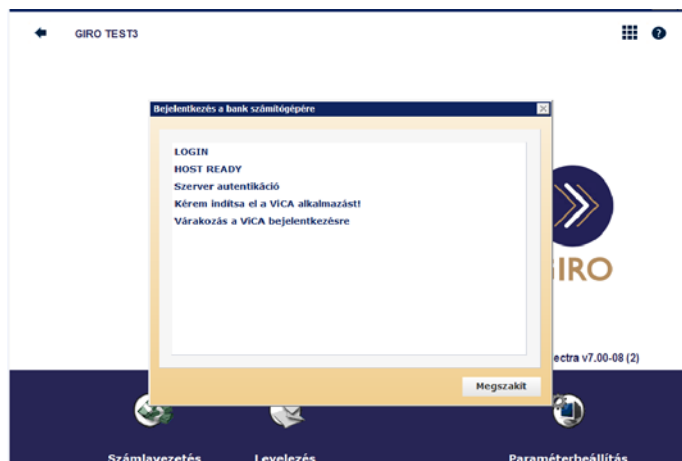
GIRO TEST3

Bejelentkezés a bank számítógépére

LOGIN
HOST READY
Szerver autentikáció
Kérem indítsa el a ViCA alkalmazást!
Várakozás a ViCA bejelentkezésre

Megszakít

GIRO

ectra v7.00-08 (2)

Számlavezetés

Levelezés

Paraméterbeállítás